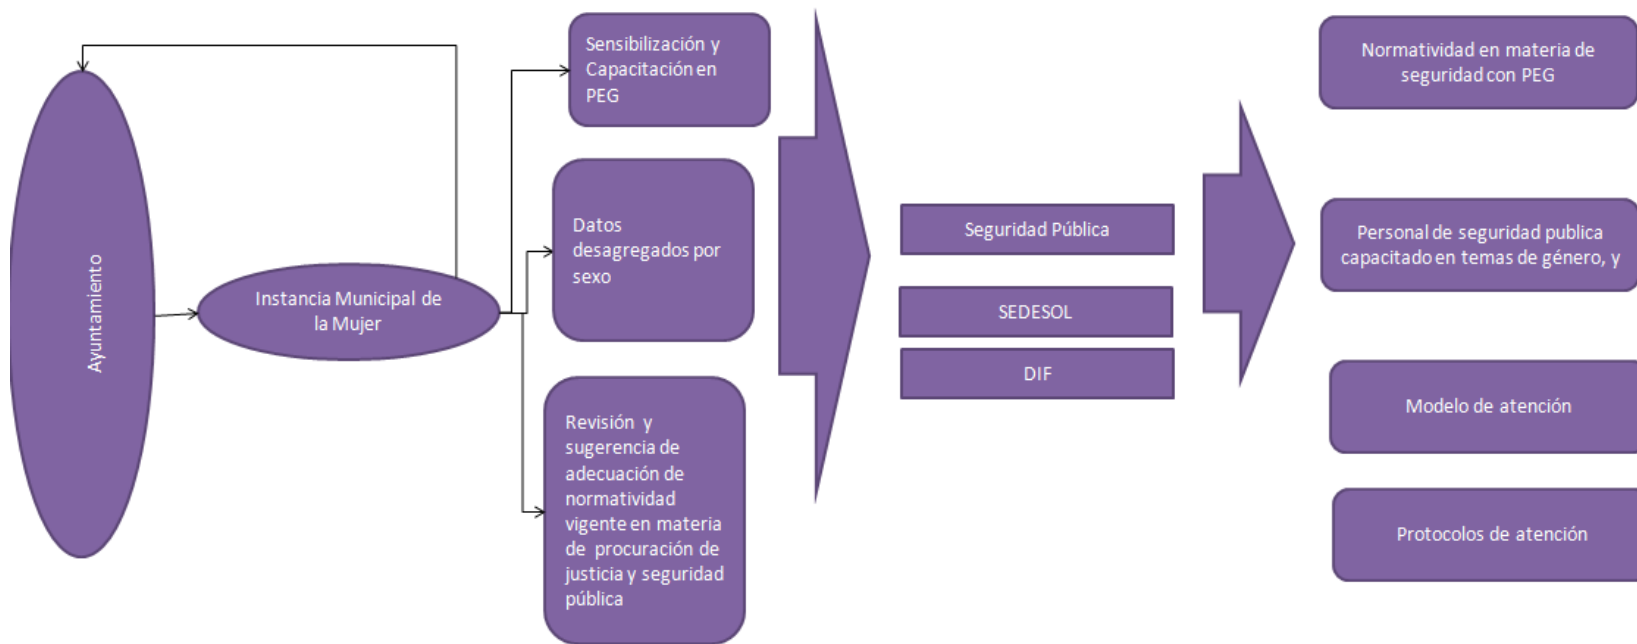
Ayuntamiento

Instancia Municipal de la Mujer

Sensibilización y Capacitación en PEG

Datos desagregados por sexo

Revisión y sugerencia de adecuación de normatividad vigente en materia de procuración de justicia y seguridad pública

Seguridad Pública

SEDESOL

DIF

Normatividad en materia de seguridad con PEG

Personal de seguridad publica capacitado en temas de género, y

Modelo de atención

Protocolos de atención